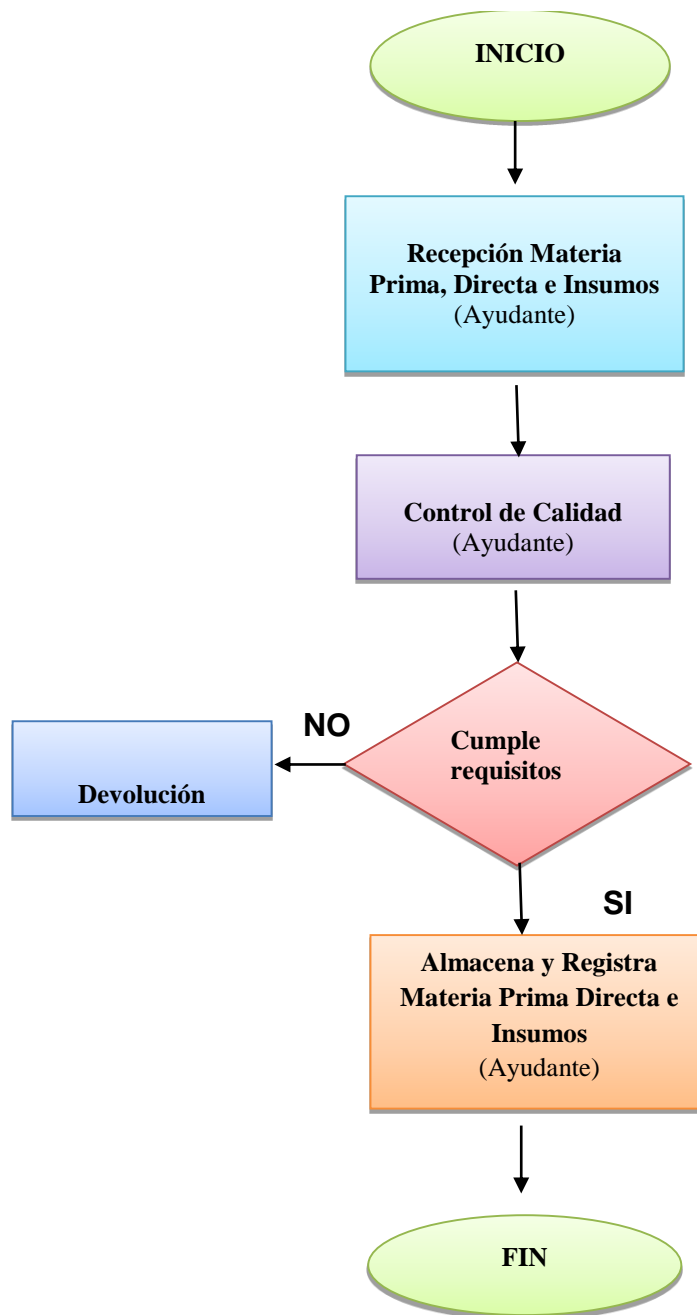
INICIO

Recepción Materia Prima, Directa e Insumos
(Ayudante)

Control de Calidad
(Ayudante)

NO

Cumple requisitos

Devolución

SI

Almacena y Registra Materia Prima Directa e Insumos
(Ayudante)

FIN